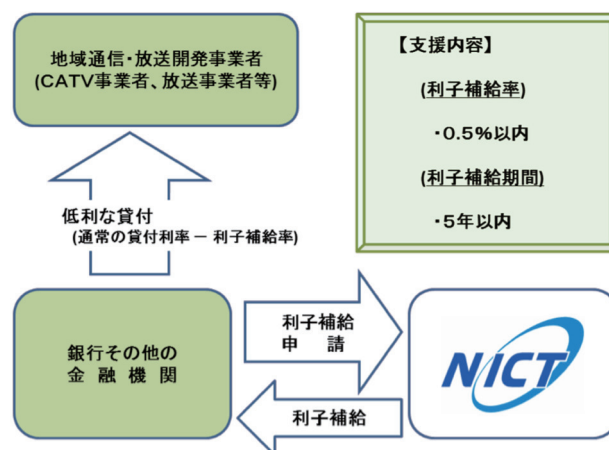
地域通信・放送開発事業者
(CATV事業者、放送事業者等)

低利な貸付
(通常の貸付利率 − 利子補給率)

銀行その他の
金融機関

利子補給
申請

利子補給

NICT

【支援内容】

(利子補給率)

・0.5%以内

(利子補給期間)

・5年以内